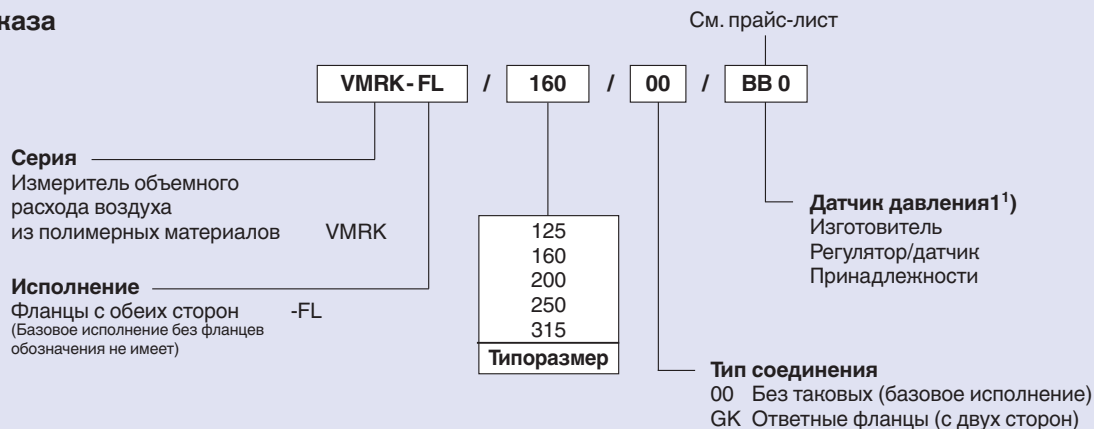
каза

См. прайс-лист

VMRK-FL / 160 / 00 / BB 0

Серия
Измеритель объемного расхода воздуха из полимерных материалов VMRK

Исполнение
Фланцы с обеих сторон -FL
(Базовое исполнение без фланцев обозначения не имеет)

125
160
200
250
315
Типоразмер

Датчик давления1$^{1}$)
Изготовитель
Регулятор/датчик
Принадлежности

Тип соединения
00 Без таковых (базовое исполнение)
GK Ответные фланцы (с двух сторон)